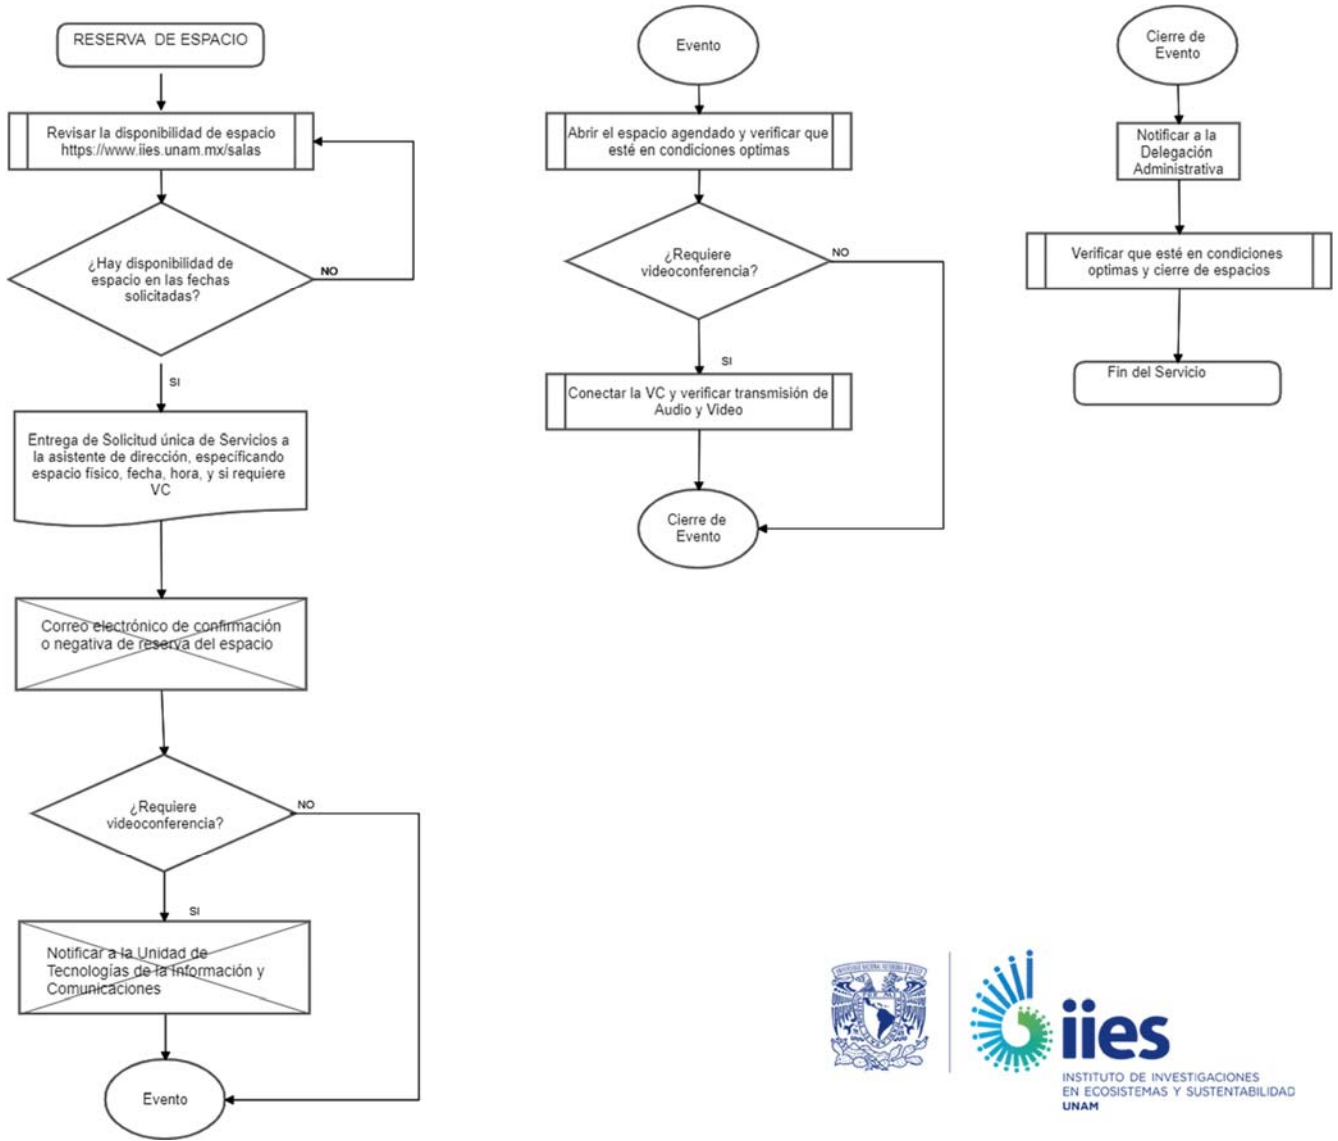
RESERVA DE ESPACIO

Revisar la disponibilidad de espacio https://www.iies.unam.mx/salas

¿Hay disponibilidad de espacio en las fechas solicitadas?

NO

SI

Entrega de Solicitud única de Servicios a la asistente de dirección, especificando espacio físico, fecha, hora, y si requiere VC

Correo electrónico de confirmación o negativa de reserva del espacio

¿Requiere videoconferencia?

NO

SI

Notificar a la Unidad de Tecnologías de la Información y Comunicaciones

Evento

Evento

Abrir el espacio agendado y verificar que esté en condiciones optimas

¿Requiere videoconferencia?

NO

SI

Conectar la VC y verificar transmisión de Audio y Video

Cierre de Evento

Cierre de Evento

Notificar a la Delegación Administrativa

Verificar que esté en condiciones optimas y cierre de espacios

Fin del Servicio

iies
INSTITUTO DE INVESTIGACIONES EN ECOSISTEMAS Y SUSTENTABILIDAD
UNAM